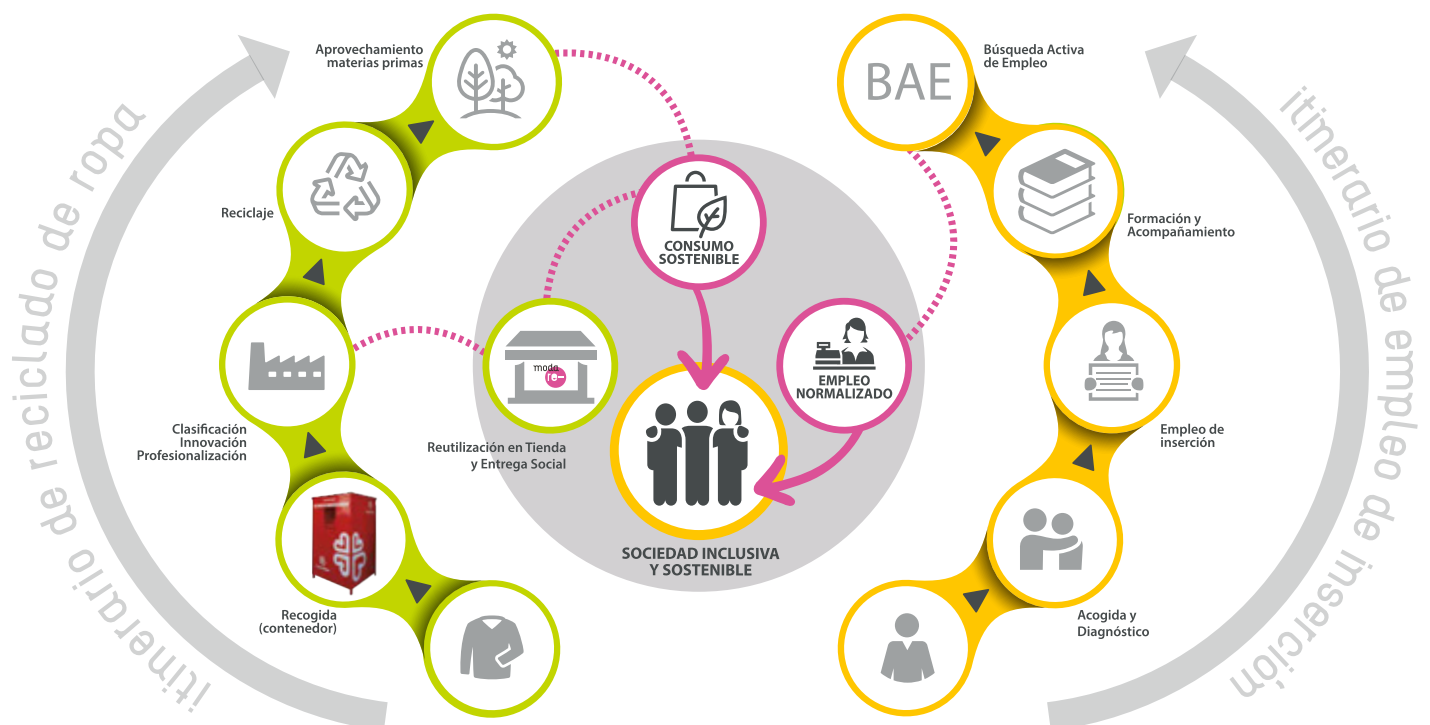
itinerario de reciclado de ropa

Aprovechamiento materias primas

Reciclaje

Clasificación Innovación Profesionalización

Recogida (contenedor)

modo re-

Reutilización en Tienda y Entrega Social

CONSUMO SOSTENIBLE

EMPLEO NORMALIZADO

SOCIEDAD INCLUSIVA Y SOSTENIBLE

BAE

Búsqueda Activa de Empleo

Formación y Acompañamiento

Empleo de inserción

Acogida y Diagnóstico

itinerario de empleo de inserción